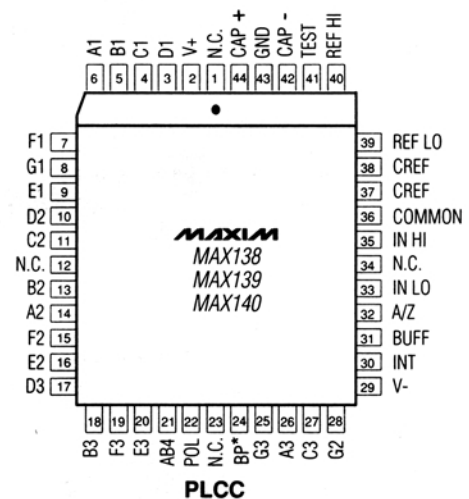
A1 B1 C1 D1 V+ N.C. CAP + GND CAP - TEST REF HI
6 5 4 3 2 1 44 43 42 41 40

F1 7
G1 8
E1 9
D2 10
C2 11
N.C. 12
B2 13
A2 14
F2 15
E2 16
D3 17

39 REF LO
38 CREF
37 CREF
36 COMMON
35 IN HI
34 N.C.
33 IN LO
32 A/Z
31 BUFF
30 INT
29 V-

MAXIM
MAX138
MAX139
MAX140

18 19 20 21 22 23 24 25 26 27 28
B3 F3 E3 AB4 POL N.C. BP* G3 A3 C3 G2

PLCC